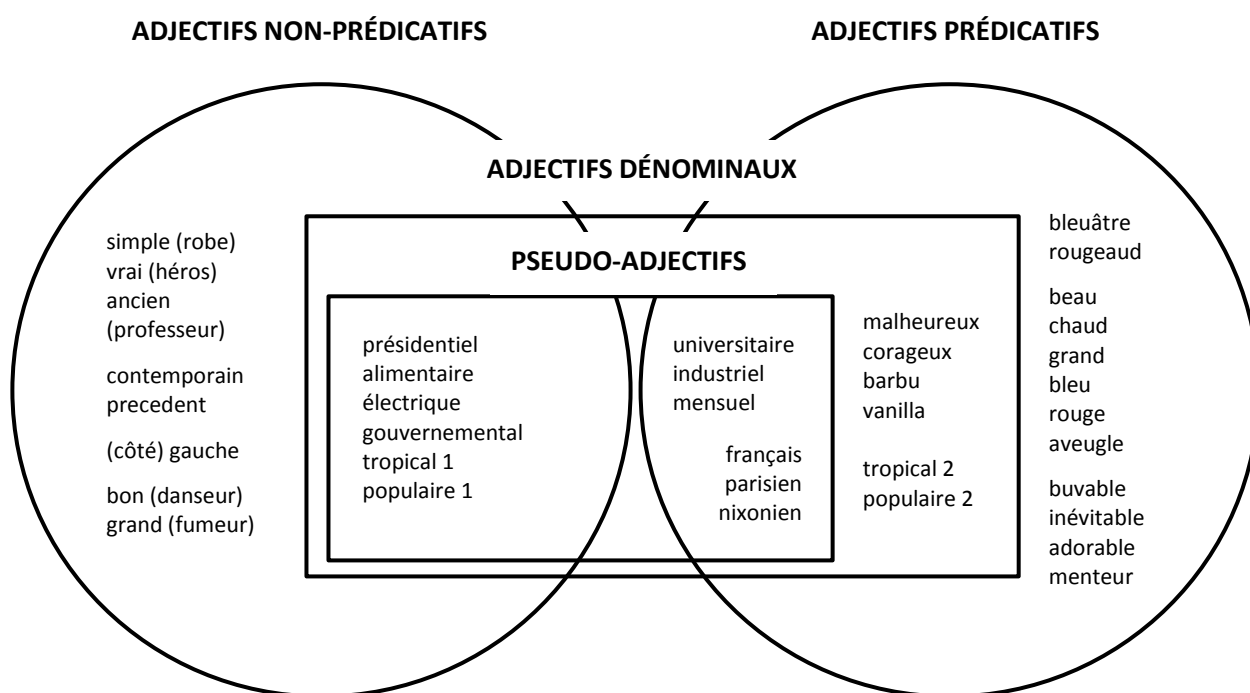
ADJECTIFS NON-PRÉDICATIFS

ADJECTIFS PRÉDICATIFS

ADJECTIFS DÉNOMINAUX

PSEUDO-ADJECTIFS

simple (robe)
vrai (héros)
ancien (professeur)

contemporain
precedent

(côté) gauche

bon (danseur)
grand (fumeur)

présidentiel
alimentaire
électrique
gouvernemental
tropical 1
populaire 1

universitaire
industriel
mensuel

français
parisien
nixonien

malheureux
corageux
barbu
vanilla

tropical 2
populaire 2

bleuâtre
rougeaud

beau
chaud
grand
bleu
rouge
aveugle

buvable
inévitable
adorable
menteur